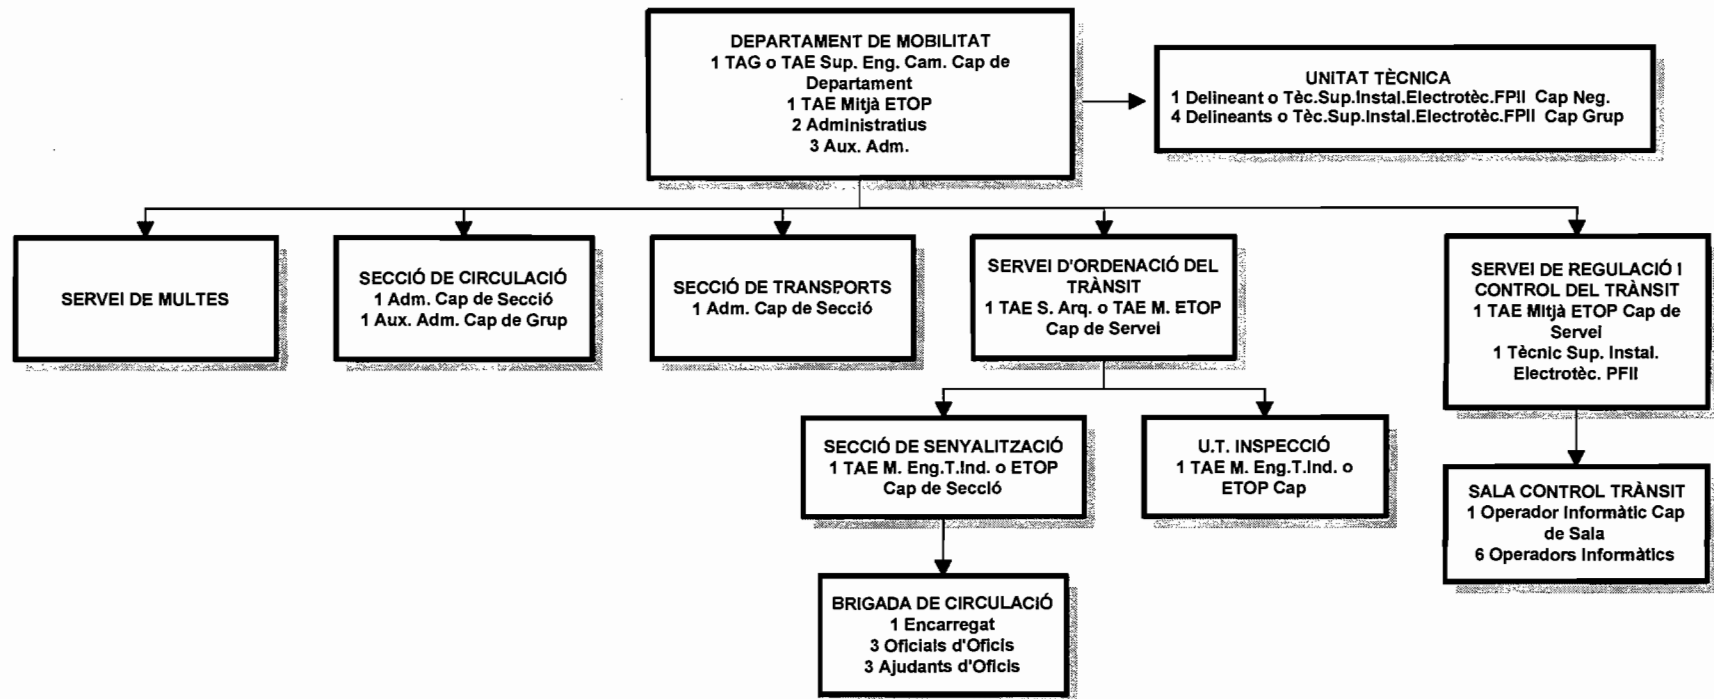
DEPARTAMENT DE MOBILITAT
1 TAG o TAE Sup. Eng. Cam. Cap de Departament
1 TAE Mitjà ETOP
2 Administratius
3 Aux. Adm.

UNITAT TÈCNICA
1 Delineant o Tèc.Sup.Instal.Electrotèc.FPII Cap Neg.
4 Delineants o Tèc.Sup.Instal.Electrotèc.FPII Cap Grup

SERVEI DE MULTES

SECCIÓ DE CIRCULACIÓ
1 Adm. Cap de Secció
1 Aux. Adm. Cap de Grup

SECCIÓ DE TRANSPORTS
1 Adm. Cap de Secció

SERVEI D'ORDENACIÓ DEL TRÀNSIT
1 TAE S. Arq. o TAE M. ETOP
Cap de Servei

SERVEI DE REGULACIÓ I CONTROL DEL TRÀNSIT
1 TAE Mitjà ETOP Cap de Servei
1 Tècnic Sup. Instal. Electrotèc. PFII

SECCIÓ DE SENYALITZACIÓ
1 TAE M. Eng.T.Ind. o ETOP
Cap de Secció

U.T. INSPECCIÓ
1 TAE M. Eng.T.Ind. o ETOP Cap

SALA CONTROL TRÀNSIT
1 Operador Informàtic Cap de Sala
6 Operadors Informàtics

BRIGADA DE CIRCULACIÓ
1 Encarregat
3 Oficials d'Oficis
3 Ajudants d'Oficis